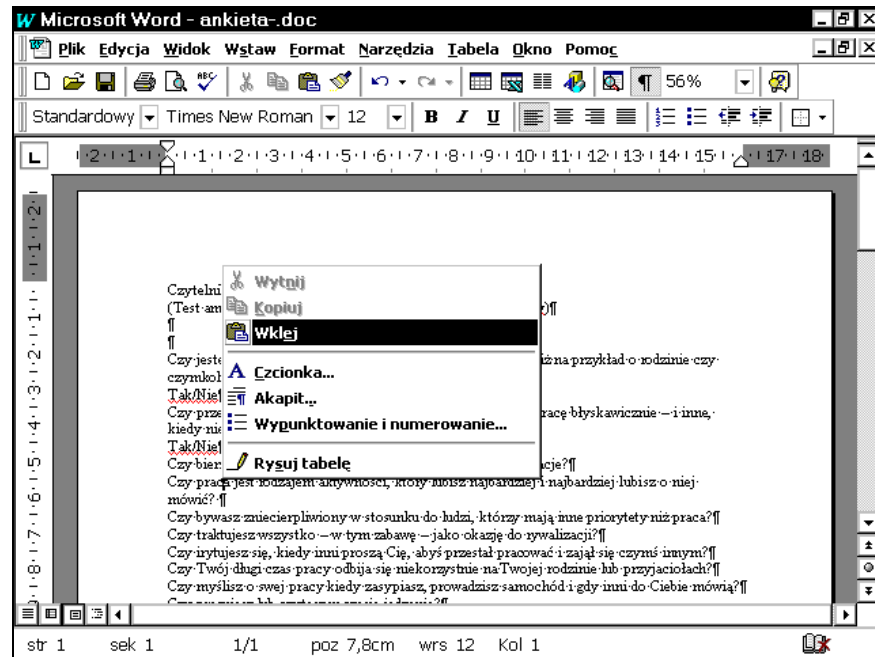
Microsoft Word - ankieta-.doc

Plik Edycja Widok Wstaw Format Narzędzia Tabela Okno Pomoc

56%

Standardowy Times New Roman 12 B I U

2 1 1 1 2 3 4 5 6 7 8 9 10 11 12 13 14 15 17 18

Czytelni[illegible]
(Test·am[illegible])¶
¶
¶
Czy·jeste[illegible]iż·na·przykład·o·rodzinie·czy·
czymkol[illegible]
Tak/Nie¶
Czy·prze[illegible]racę·błyskawicznie·—·i·inne,·
kiedy·nie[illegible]
Tak/Nie¶
Czy·bier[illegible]acje?¶
Czy·praca·jest·rodzajem·aktywności,·który·możesz·najbardziej·i·najbardziej·lubisz·o·niej·mówić?·¶
Czy·bywasz·zniecierpliwiony·w·stosunku·do·ludzi,·którzy·mają·inne·priorytety·niż·praca?¶
Czy·traktujesz·wszystko·—w·tym·zabawę·—·jako·okazję·do·rywalizacji?¶
Czy·irytujesz·się,·kiedy·inni·proszą·Cię,·abyś·przestał·pracować·i·zajął·się·czymś·innym?¶
Czy·Twój·długi·czas·pracy·odbija·się·niekorzystnie·na·Twojej·rodzinie·lub·przyjaciołach?¶
Czy·myślisz·o·swej·pracy·kiedy·zasypiasz,·prowadzisz·samochód·i·gdy·inni·do·Ciebie·mówią?¶
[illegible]

Wytnij
Kopiuj
Wklej
Czcionka...
Akapit...
Wypunktowanie i numerowanie...
Rysuj tabelę

str 1 sek 1 1/1 poz 7,8cm wrs 12 Kol 1